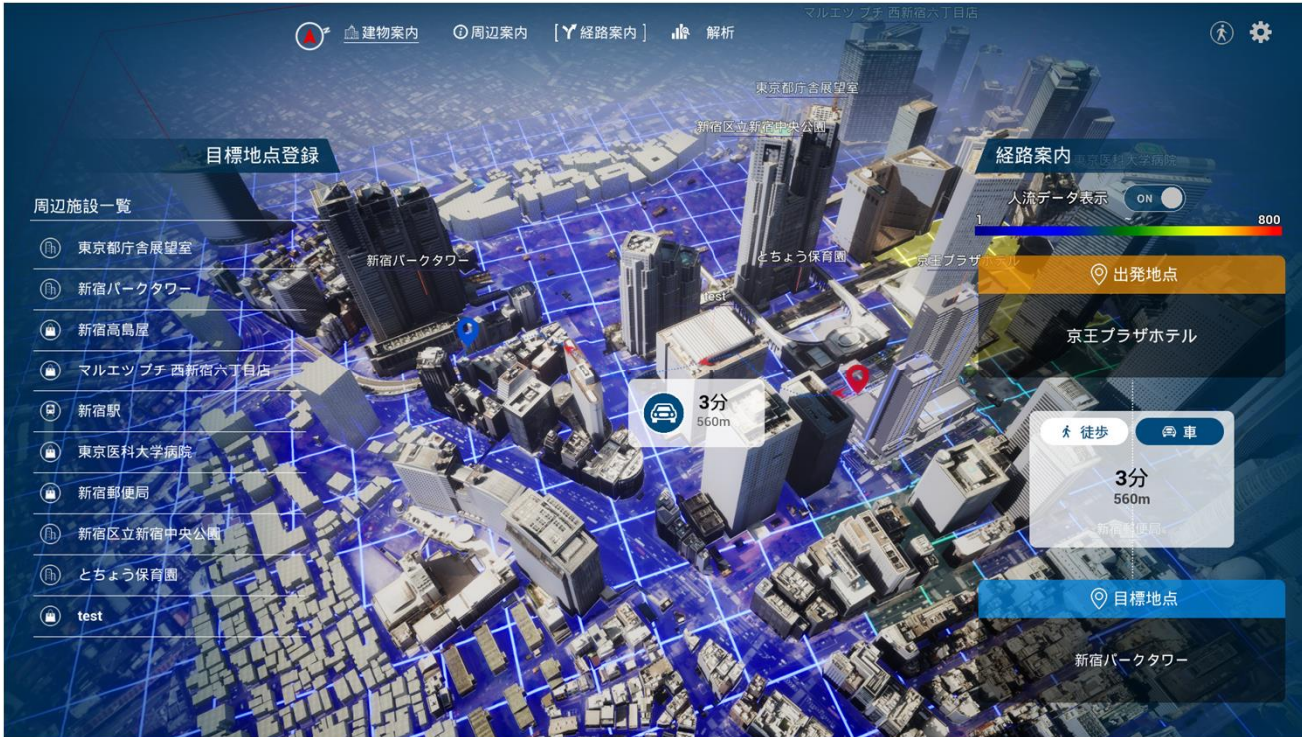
建物案内　周辺案内　[ 経路案内 ]　解析

マルエツ プチ 西新宿六丁目店
東京都庁舎展望室
新宿区立新宿中央公園

目標地点登録

周辺施設一覧
東京都庁舎展望室
新宿パークタワー
新宿高島屋
マルエツ プチ 西新宿六丁目店
新宿駅
東京医科大学病院
新宿郵便局
新宿区立新宿中央公園
とちょう保育園
test

新宿パークタワー
とちょう保育園
京王プラザホテル
test

3分
560m

経路案内
人流データ表示 ON
1　800

出発地点
京王プラザホテル

徒歩　車
3分
560m
新宿郵便局

目標地点
新宿パークタワー